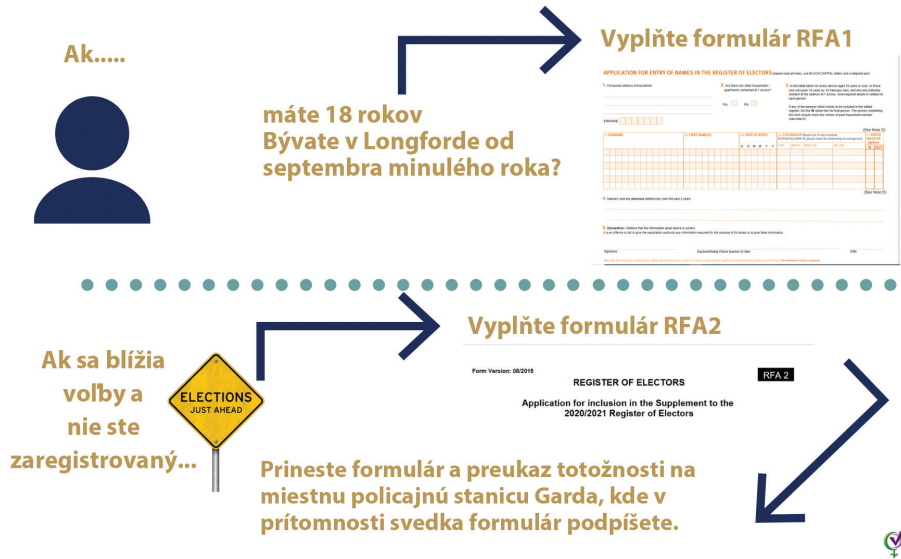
Ak.....

máte 18 rokov
Bývate v Longforde od septembra minulého roka?

Vyplňte formulár RFA1

APPLICATION FOR ENTRY OF NAMES IN THE REGISTER OF ELECTORS

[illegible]

Ak sa blížia voľby a nie ste zaregistrovaný...

ELECTIONS
JUST AHEAD

Vyplňte formulár RFA2

Form Version: 08/2018

RFA 2

REGISTER OF ELECTORS

Application for inclusion in the Supplement to the 2020/2021 Register of Electors

Prineste formulár a preukaz totožnosti na miestnu policajnú stanicu Garda, kde v prítomnosti svedka formulár podpíšete.